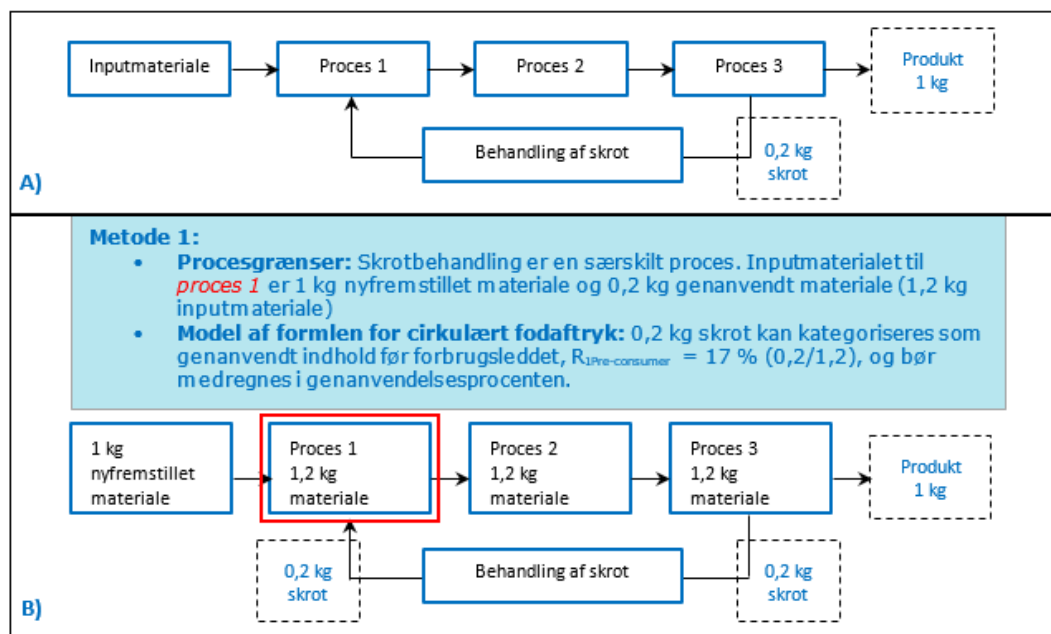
Inputmateriale

Proces 1

Proces 2

Proces 3

Produkt
1 kg

Behandling af skrot

0,2 kg
skrot

A)

Metode 1:

• **Procesgrænser:** Skrotbehandling er en særskilt proces. Inputmaterialet til *proces 1* er 1 kg nyfremstillet materiale og 0,2 kg genanvendt materiale (1,2 kg inputmateriale)
• **Model af formlen for cirkulært fodaftryk:** 0,2 kg skrot kan kategoriseres som genanvendt indhold før forbrugsleddet, $R_{1Pre-consumer}$ = 17 % (0,2/1,2), og bør medregnes i genanvendelsesprocenten.

1 kg
nyfremstillet
materiale

Proces 1
1,2 kg
materiale

Proces 2
1,2 kg
materiale

Proces 3
1,2 kg
materiale

Produkt
1 kg

0,2 kg
skrot

Behandling af skrot

0,2 kg
skrot

B)